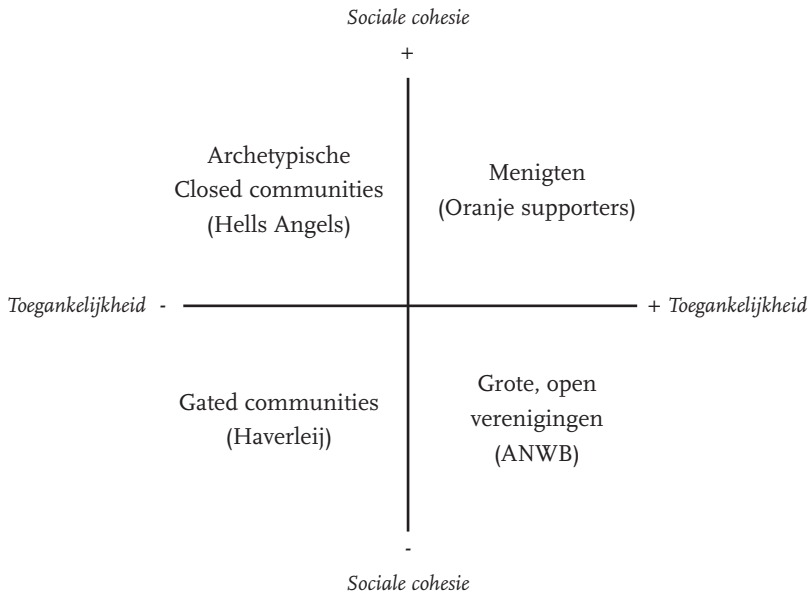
Sociale cohesie

+

Archetypische Closed communities (Hells Angels)

Menigten (Oranje supporters)

Toegankelijkheid -

+ Toegankelijkheid

Gated communities (Haverleij)

Grote, open verenigingen (ANWB)

-

Sociale cohesie